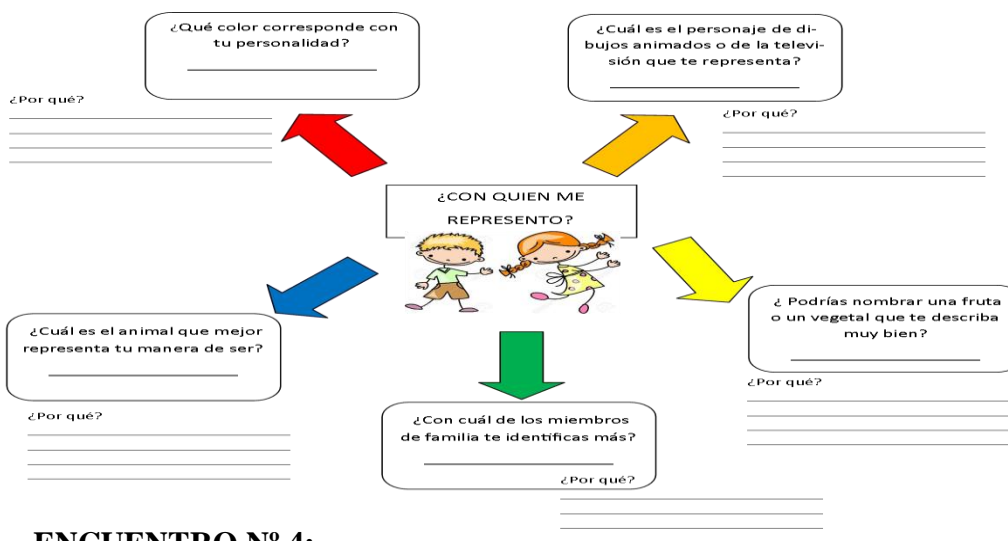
¿Qué color corresponde con tu personalidad?

¿Por qué?

¿Cuál es el personaje de dibujos animados o de la televisión que te representa?

¿Por qué?

¿CON QUIEN ME REPRESENTO?

¿Cuál es el animal que mejor representa tu manera de ser?

¿Por qué?

¿Con cuál de los miembros de familia te identificas más?

¿Por qué?

¿ Podrías nombrar una fruta o un vegetal que te describa muy bien?

¿Por qué?

ENCUENTRO Nº 4: